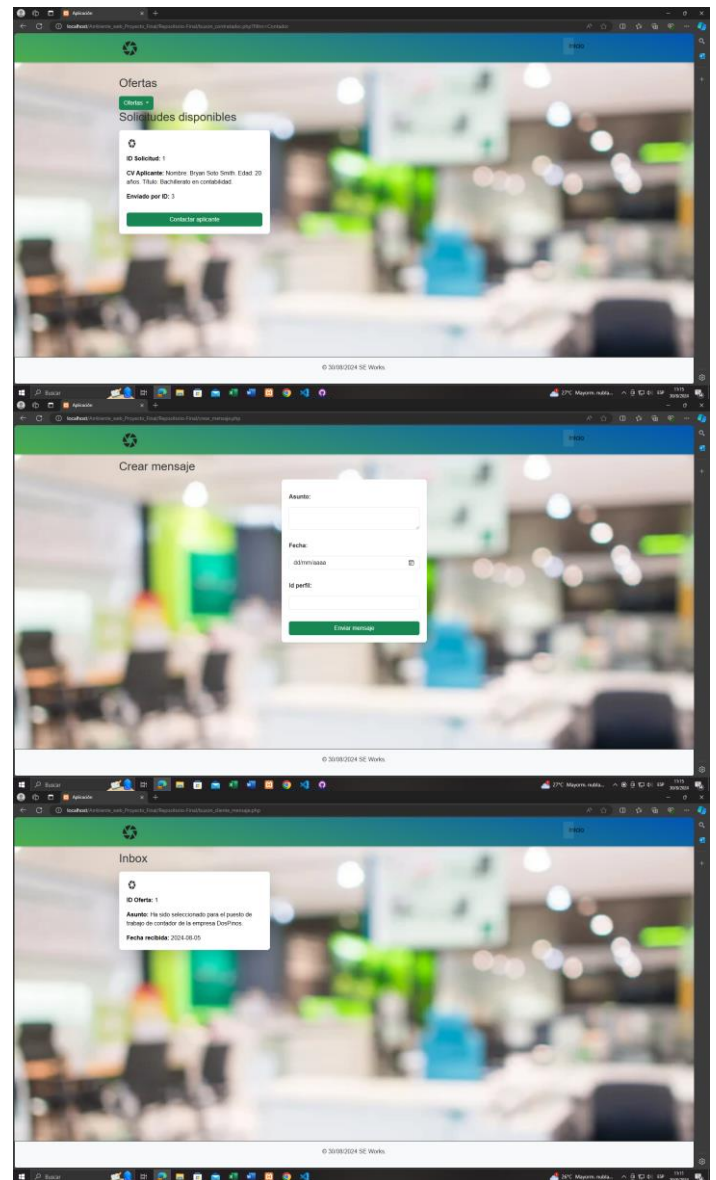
Aplicación

localhost/Ambiente_web_Proyecto_final/Repositorio-final/buzon_contratador.php?filtro=Contador

Inicio

Ofertas

Ofertas

Solicitudes disponibles

ID Solicitud: 1

CV Aplicante: Nombre: Bryan Soto Smith. Edad: 20 años. Título: Bachillerato en contabilidad

Enviado por ID: 3

Contactar aplicante

© 30/08/2024 SE Works

Buscar

27°C Mayorm. nubla...

Aplicación

localhost/Ambiente_web_Proyecto_final/Repositorio-final/crear_mensaje.php

Inicio

Crear mensaje

Asunto:

Fecha:

dd/mm/aaaa

Id perfil:

Enviar mensaje

© 30/08/2024 SE Works

Buscar

27°C Mayorm. nubla...

Aplicación

localhost/Ambiente_web_Proyecto_final/Repositorio-final/buzon_cliente_mensaje.php

Inicio

Inbox

ID Oferta: 1

Asunto: Ha sido seleccionado para el puesto de trabajo de contador de la empresa DosPinos.

Fecha recibida: 2024-08-05

© 30/08/2024 SE Works

Buscar

26°C Mayorm. nubla...